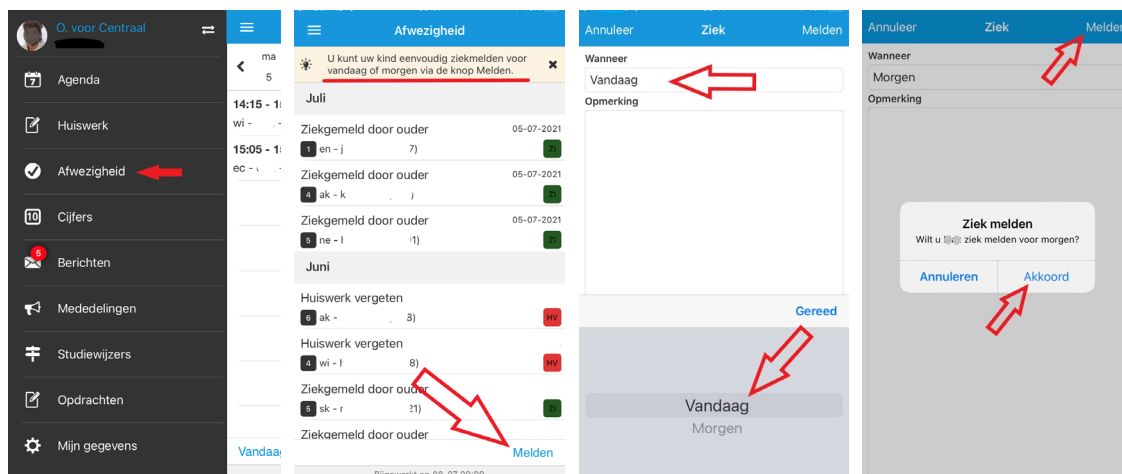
O. voor Centraal

Agenda

Huiswerk

Afwezigheid

Cijfers

5 Berichten

Mededelingen

Studiewijzers

Opdrachten

Mijn gegevens

ma 5

14:15 - 1
wi -

15:05 - 1
ec -

Vandaa

Afwezigheid

U kunt uw kind eenvoudig ziekmelden voor vandaag of morgen via de knop Melden.

Juli

Ziekgemeld door ouder 05-07-2021
1 en - j 7) ZI

Ziekgemeld door ouder 05-07-2021
4 ak - k j ZI

Ziekgemeld door ouder 05-07-2021
5 ne - l 1) ZI

Juni

Huiswerk vergeten
6 ak - 8) HV

Huiswerk vergeten
4 wi - 8) HV

Ziekgemeld door ouder
5 sk - 21) ZI

Ziekgemeld door ouder

Melden

Bijgewerkt op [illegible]

Annuleer Ziek Melden

Wanneer
Vandaag
Opmerking

Gereed

Vandaag
Morgen

Annuleer Ziek Melden

Wanneer
Morgen
Opmerking

Ziek melden
Wilt u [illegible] ziek melden voor morgen?
Annuleren Akkoord